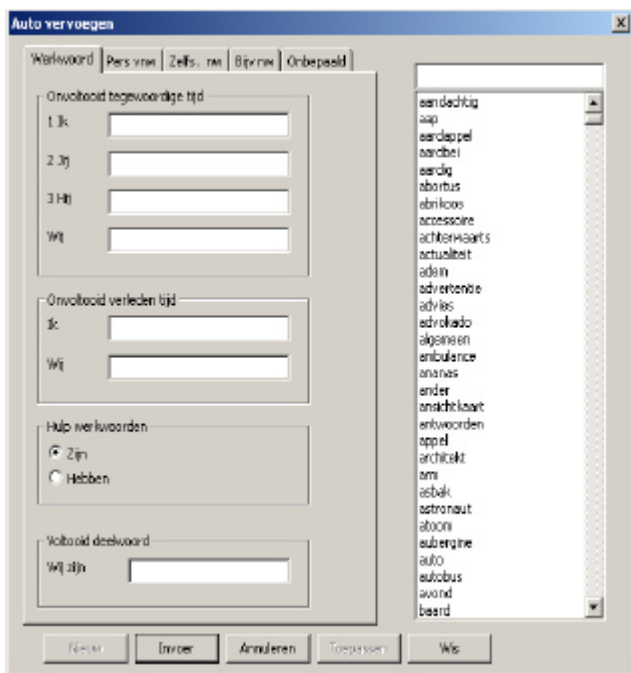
Auto vervoegen

Werkwoord | Pers vnw | Zelfs. nw | Bijv.nw | Onbepaald

Onvoltooid tegenwoordige tijd
1 Ik
2 Jij
3 Hij
Wij

Onvoltooid verleden tijd
Ik
Wij

Hulp werkwoorden
Zijn
Hebben

Voltooid deelwoord
Wij zijn

aandachtig
aap
aardappel
aardbei
aardig
abortus
abrikoos
accessoire
achterwaarts
actualiteit
adem
advertentie
advies
advokado
algemeen
ambulance
ananas
ander
ansichtkaart
antwoorden
appel
architekt
arm
asbak
astronaut
atoom
aubergine
auto
autobus
avond
baard

Nieuw | Invoer | Annuleren | Toepassen | Wis